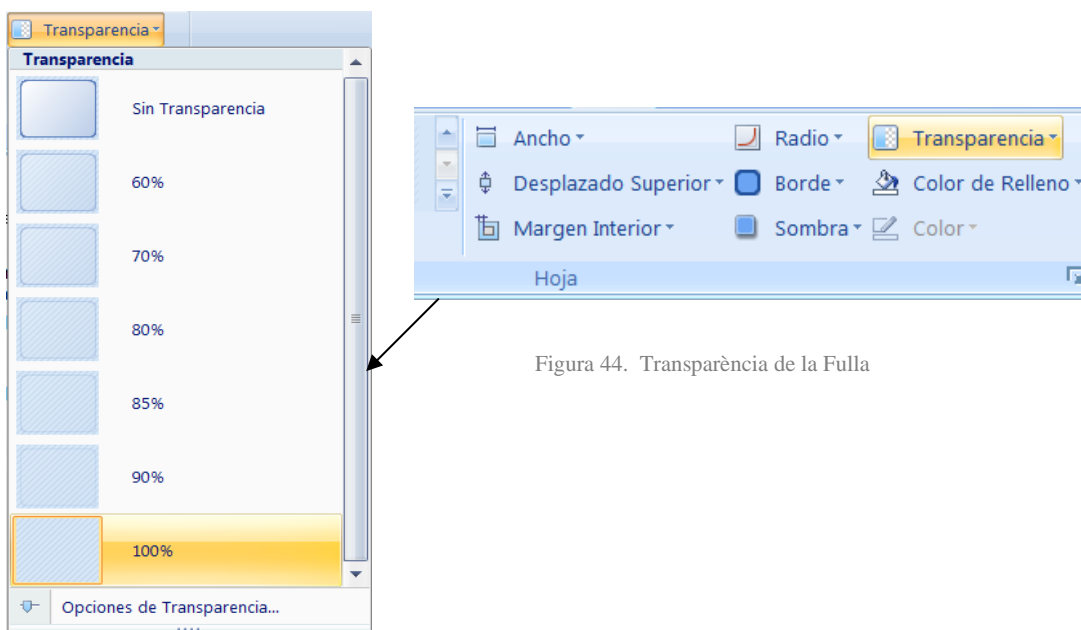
Transparencia

Transparencia

Sin Transparencia

60%

70%

80%

85%

90%

100%

Opciones de Transparencia...

Ancho

Desplazado Superior

Margen Interior

Radio

Borde

Sombra

Transparencia

Color de Relleno

Color

Hoja

Figura 44. Transparència de la Fulla